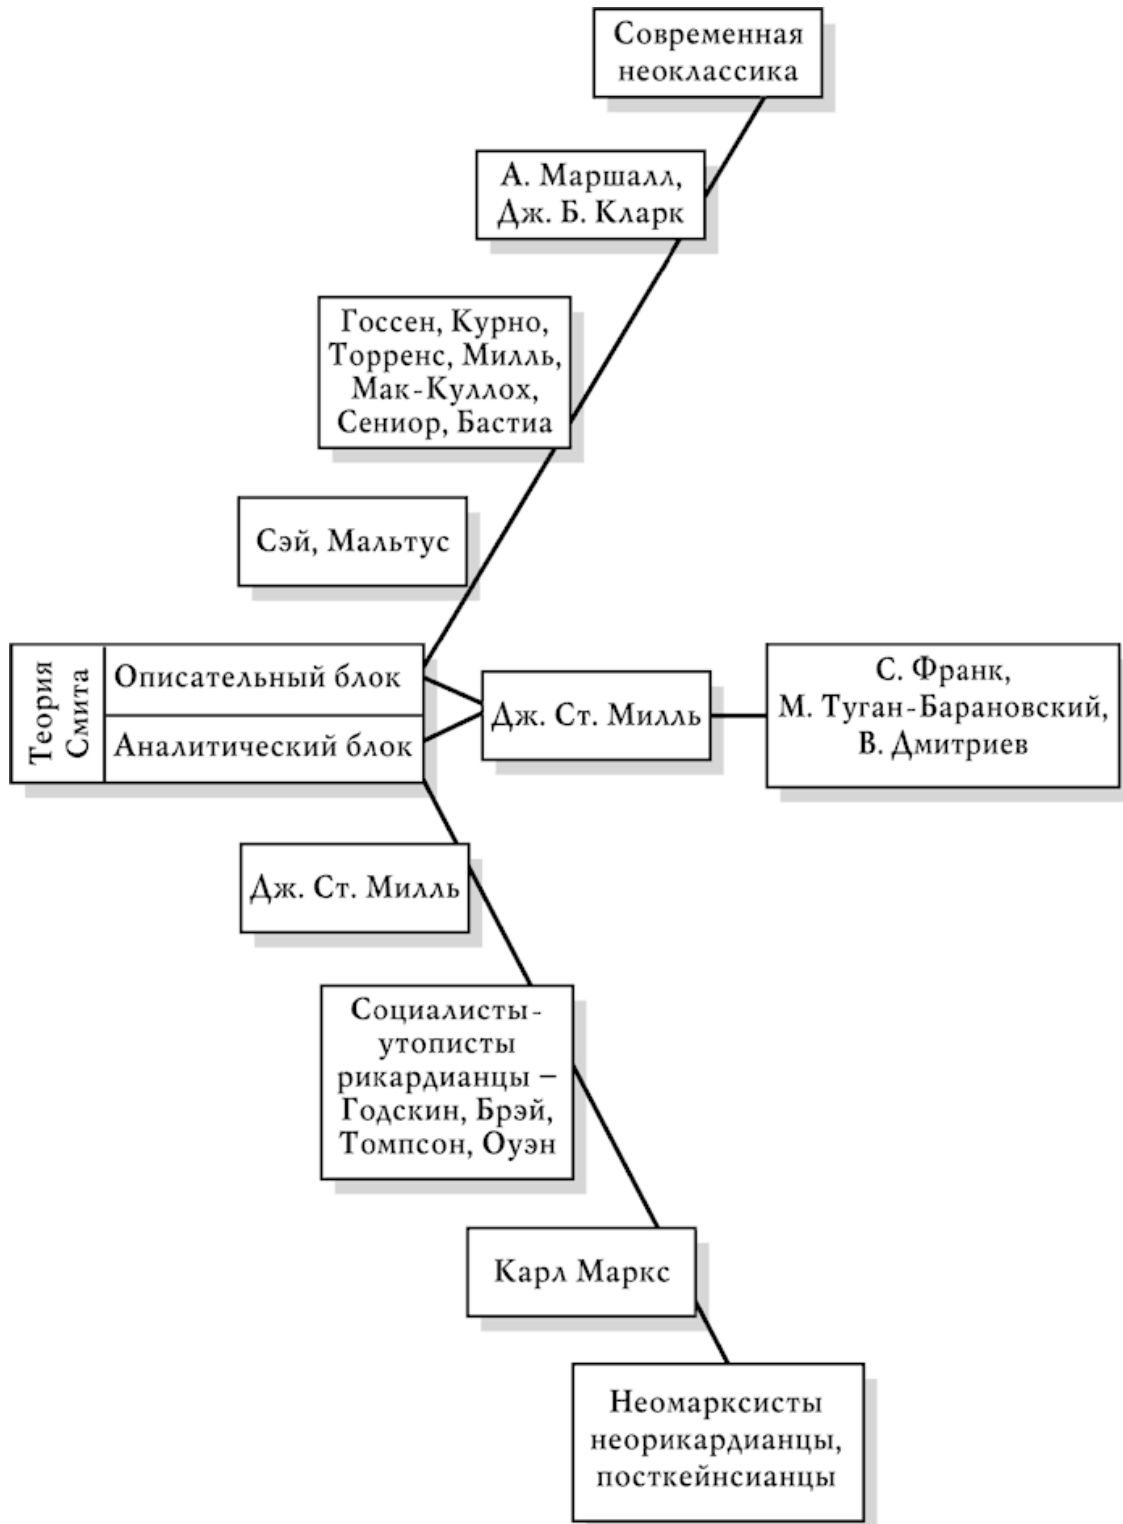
Современная неоклассика

А. Маршалл, Дж. Б. Кларк

Госсен, Курно, Торренс, Милль, Мак-Куллох, Сениор, Бастиа

Сэй, Мальтус

Теория Смита

Описательный блок

Аналитический блок

Дж. Ст. Милль

С. Франк, М. Туган-Барановский, В. Дмитриев

Дж. Ст. Милль

Социалисты-утописты рикардианцы – Годскин, Брэй, Томпсон, Оуэн

Карл Маркс

Неомарксисты неорикардианцы, посткейнсианцы